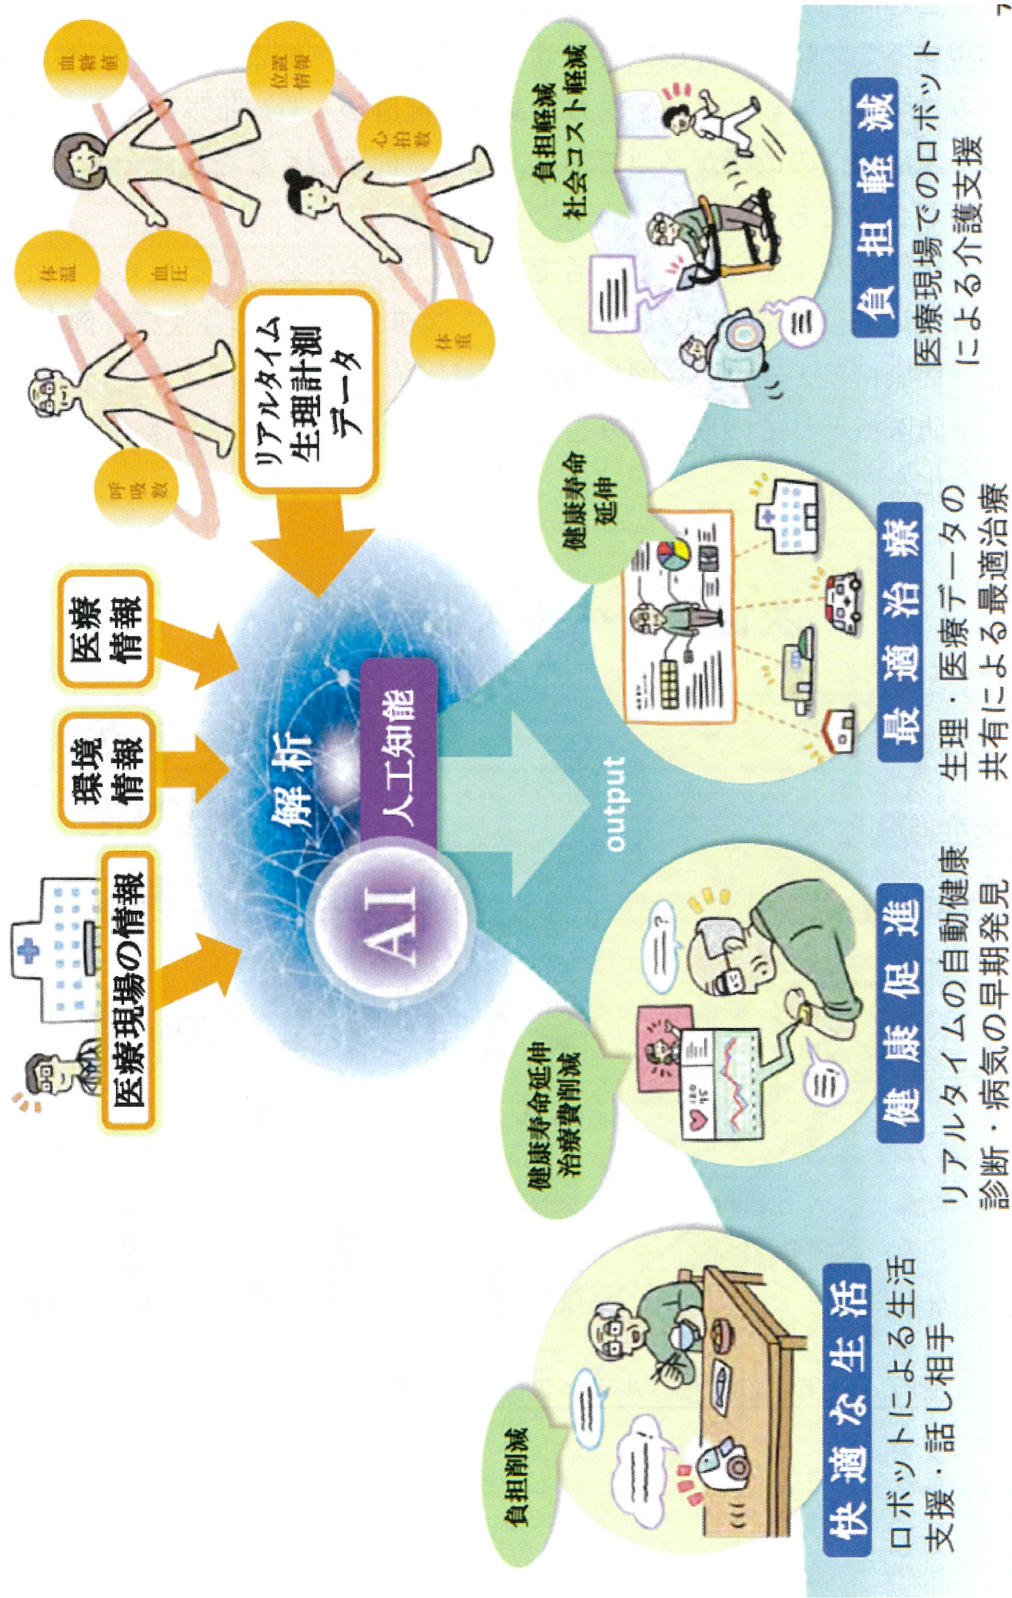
医療現場の情報

環境情報

医療情報

リアルタイム生理計測データ

呼吸数

体温

血圧

血糖値

位置情報

心拍数

体重

解析

AI

人工知能

output

負担削減

快適な生活

ロボットによる生活支援・話し相手

健康寿命延伸
治療費削減

健康促進

リアルタイムの自動健康診断・病気の早期発見

健康寿命延伸

最適治療

生理・医療データの共有による最適治療

負担軽減
社会コスト軽減

負担軽減

医療現場でのロボットによる介護支援

7